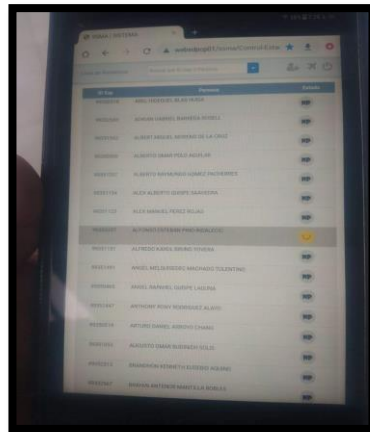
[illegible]

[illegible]/home/Control Estu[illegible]

| N° Doc | Persona | Estado |
|---|---|---|
| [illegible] | ABEL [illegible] | NP |
| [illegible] | ADRIAN GABRIEL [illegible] | NP |
| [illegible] | ALBERT ANGEL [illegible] DE LA CRUZ | NP |
| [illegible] | ALBERTO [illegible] AGUILAR | NP |
| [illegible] | ALBERTO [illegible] GOMEZ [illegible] | NP |
| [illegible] | ALEX ALBERTO QUISPE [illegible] | NP |
| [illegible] | ALEX MANUEL PEREZ ROJAS | NP |
| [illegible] | ALFONSO ESTEBAN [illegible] | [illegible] |
| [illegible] | ALFREDO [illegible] | NP |
| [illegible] | ANGEL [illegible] TOLENTINO | NP |
| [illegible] | ANGEL GABRIEL QUISPE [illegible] | NP |
| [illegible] | ANTHONY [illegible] | NP |
| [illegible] | ANTONY DANIEL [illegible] | NP |
| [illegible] | AUGUSTO OMAR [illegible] | NP |
| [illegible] | BRANDON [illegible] | NP |
| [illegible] | BRAYAN ANTONIO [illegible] ROBLES | NP |